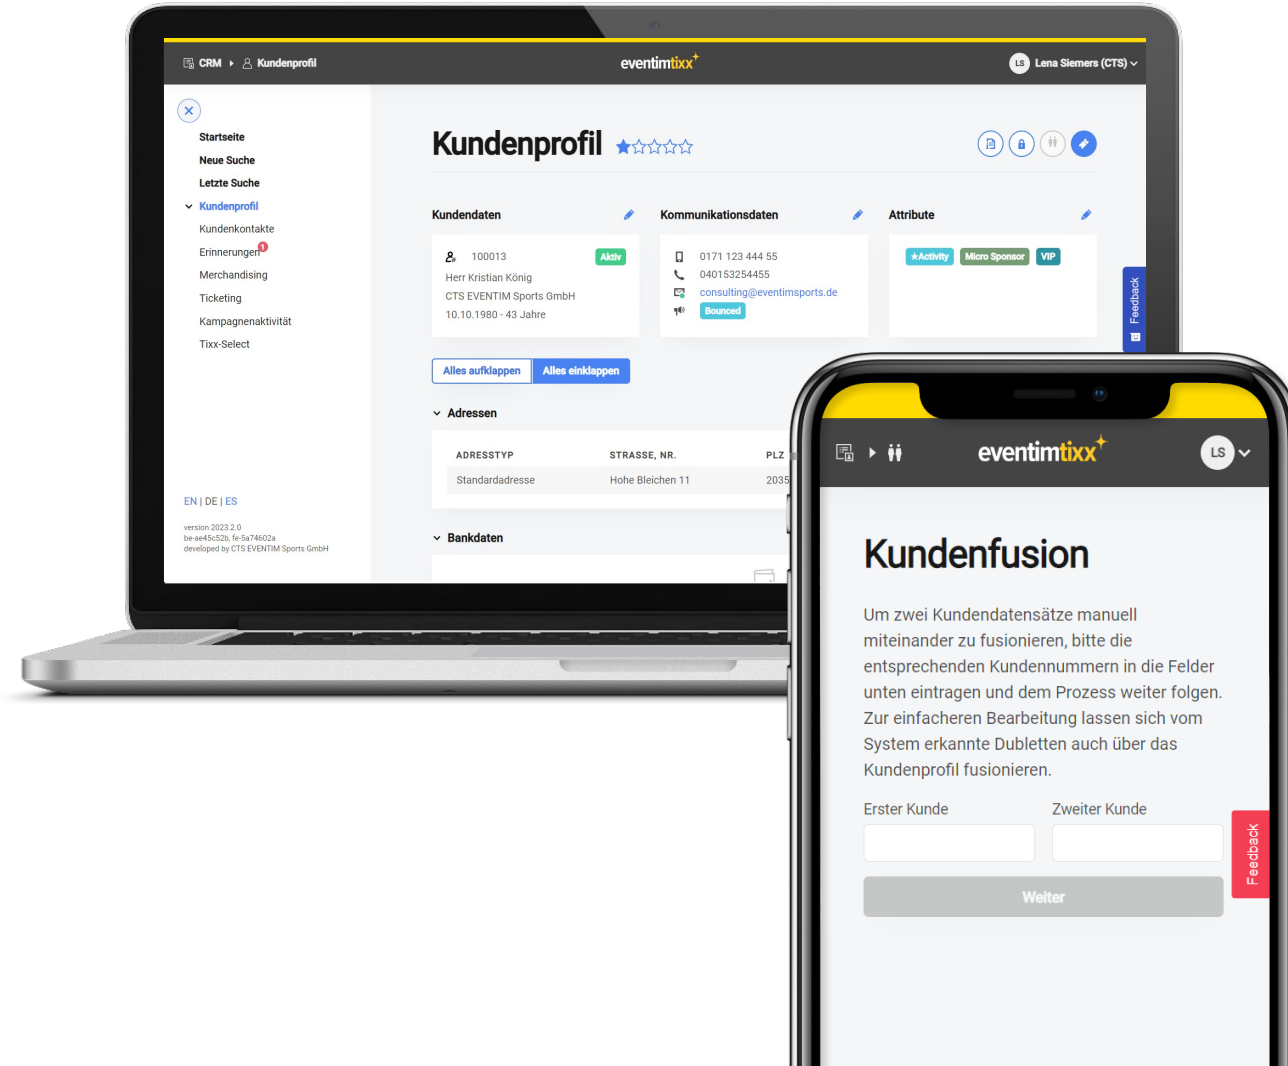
CRM ▸ Kundenprofil

eventimtixx

LS Lena Siemers (CTS)

Startseite
Neue Suche
Letzte Suche
Kundenprofil
Kundenkontakte
Erinnerungen 1
Merchandising
Ticketing
Kampagnenaktivität
Tixx-Select

EN | DE | ES

version 2023.2.0
be-ae45c52b, fe-5a74602a
developed by CTS EVENTIM Sports GmbH

Kundenprofil

Kundendaten

100013 Aktiv
Herr Kristian König
CTS EVENTIM Sports GmbH
10.10.1980 - 43 Jahre

Kommunikationsdaten

0171 123 444 55
040153254455
consulting@eventimsports.de
Bounced

Attribute

★Activity Micro Sponsor VIP

Feedback

Alles aufklappen Alles einklappen

Adressen

| ADRESSTYP | STRASSE, NR. | PLZ |
|---|---|---|
| Standardadresse | Hohe Bleichen 11 | 2035 |

Bankdaten

eventimtixx

LS

Kundenfusion

Um zwei Kundendatensätze manuell miteinander zu fusionieren, bitte die entsprechenden Kundennummern in die Felder unten eintragen und dem Prozess weiter folgen. Zur einfacheren Bearbeitung lassen sich vom System erkannte Dubletten auch über das Kundenprofil fusionieren.

Erster Kunde

Zweiter Kunde

Weiter

Feedback